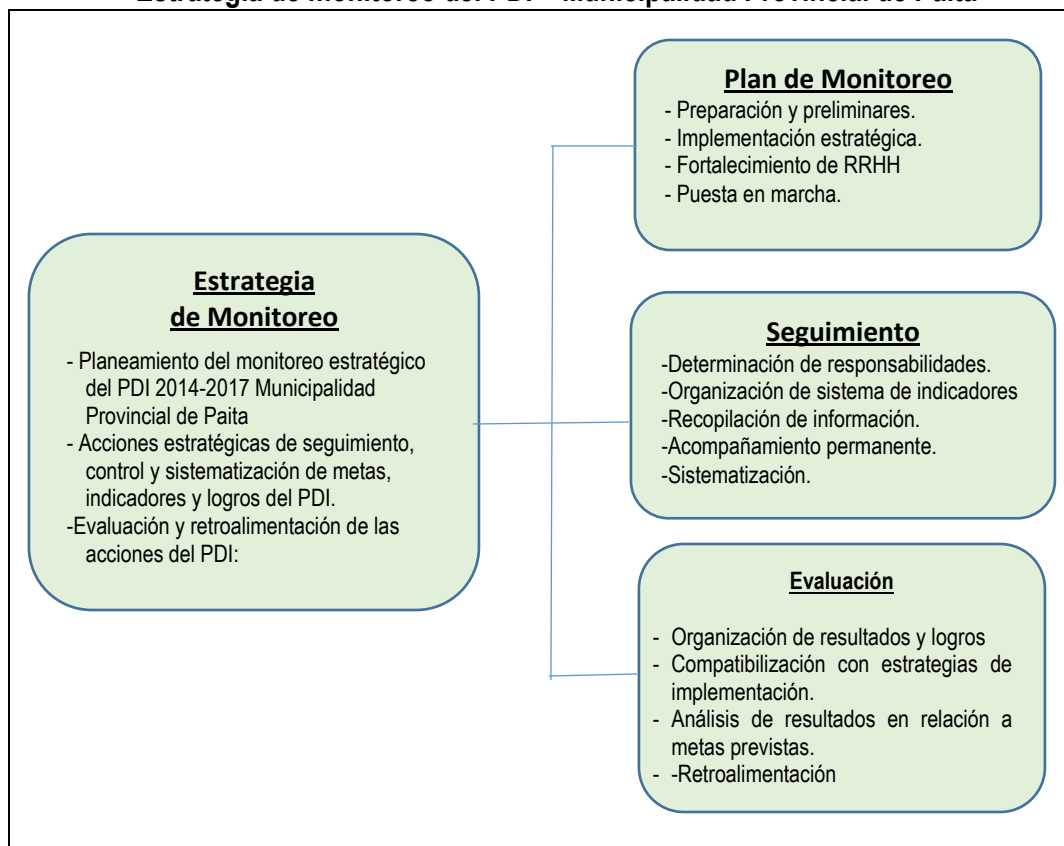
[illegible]

**Plan de Monitoreo**
- Preparación y preliminares.
- Implementación estratégica.
- Fortalecimiento de RRHH
- Puesta en marcha.

**Estrategia de Monitoreo**
- Planeamiento del monitoreo estratégico del PDI 2014-2017 Municipalidad Provincial de Paita
- Acciones estratégicas de seguimiento, control y sistematización de metas, indicadores y logros del PDI.
-Evaluación y retroalimentación de las acciones del PDI:

**Seguimiento**
-Determinación de responsabilidades.
-Organización de sistema de indicadores
-Recopilación de información.
-Acompañamiento permanente.
-Sistematización.

**Evaluación**
- Organización de resultados y logros
- Compatibilización con estrategias de implementación.
- Análisis de resultados en relación a metas previstas.
- -Retroalimentación